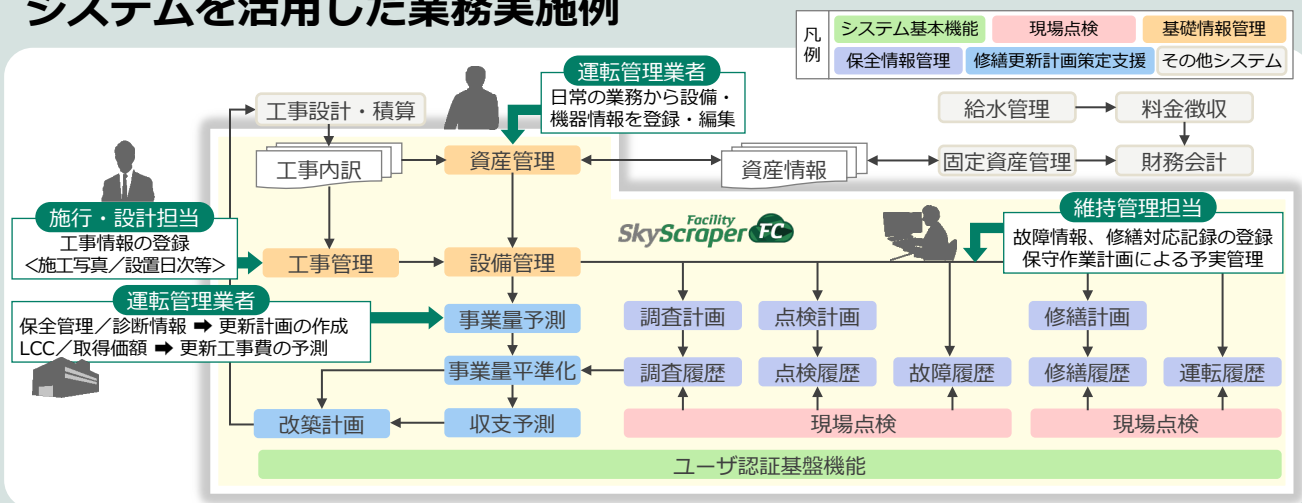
システムを活用した業務実施例

凡例
| システム基本機能 | 現場点検 | 基礎情報管理 |
|---|---|---|
| 保全情報管理 | 修繕更新計画策定支援 | その他システム |

運転管理業者
日常の業務から設備・機器情報を登録・編集

工事設計・積算
工事内訳
資産管理
資産情報
給水管理
料金徴収
固定資産管理
財務会計

施行・設計担当
工事情報の登録
<施工写真/設置日次等>

Facility SkyScraper FC

維持管理担当
故障情報、修繕対応記録の登録
保守作業計画による予実管理

工事管理
設備管理

運転管理業者
保全管理/診断情報 ➡ 更新計画の作成
LCC/取得価額 ➡ 更新工事費の予測

事業量予測
調査計画
点検計画
修繕計画
事業量平準化
調査履歴
点検履歴
故障履歴
修繕履歴
運転履歴
改築計画
収支予測
現場点検
現場点検
ユーザ認証基盤機能